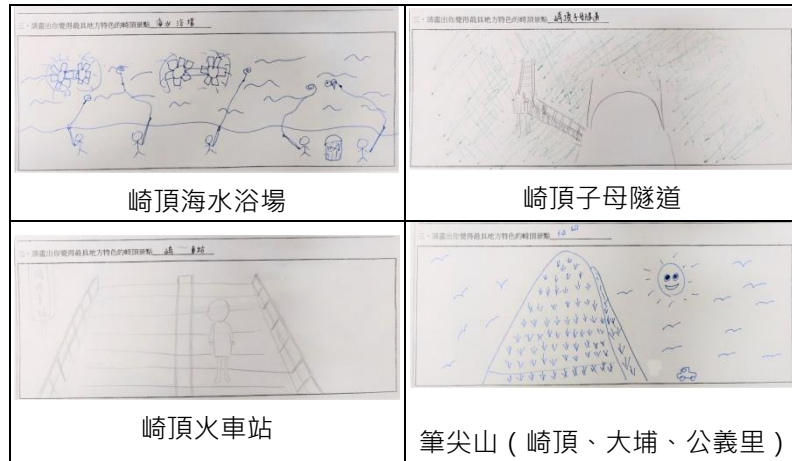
| 三、請畫出你覺得最具地方特色的崎頂景點：海水浴場 | 三、請畫出你覺得最具地方特色的崎頂景點：崎頂子母隧道 |
|---|---|
| 崎頂海水浴場 | 崎頂子母隧道 |
| 三、請畫出你覺得最具地方特色的崎頂景點：崎頂車站 | 三、請畫出你覺得最具地方特色的崎頂景點：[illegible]山 |
| 崎頂火車站 | 筆尖山（崎頂、大埔、公義里） |